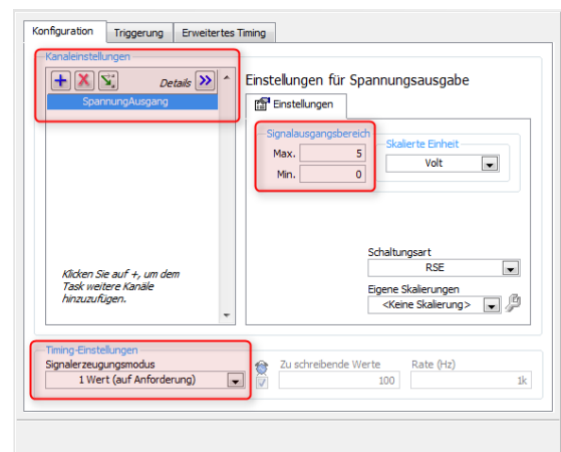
Konfiguration | Triggerung | Erweitertes Timing

Kanaleinstellungen

Details

SpannungAusgang

Klicken Sie auf +, um dem Task weitere Kanäle hinzuzufügen.

Einstellungen für Spannungsausgabe

Einstellungen

Signalausgangsbereich

Max. 5

Min. 0

Skalierte Einheit

Volt

Schaltungsart

RSE

Eigene Skalierungen

<Keine Skalierung>

Timing-Einstellungen

Signalerzeugungsmodus

1 Wert (auf Anforderung)

Zu schreibende Werte

100

Rate (Hz)

1k